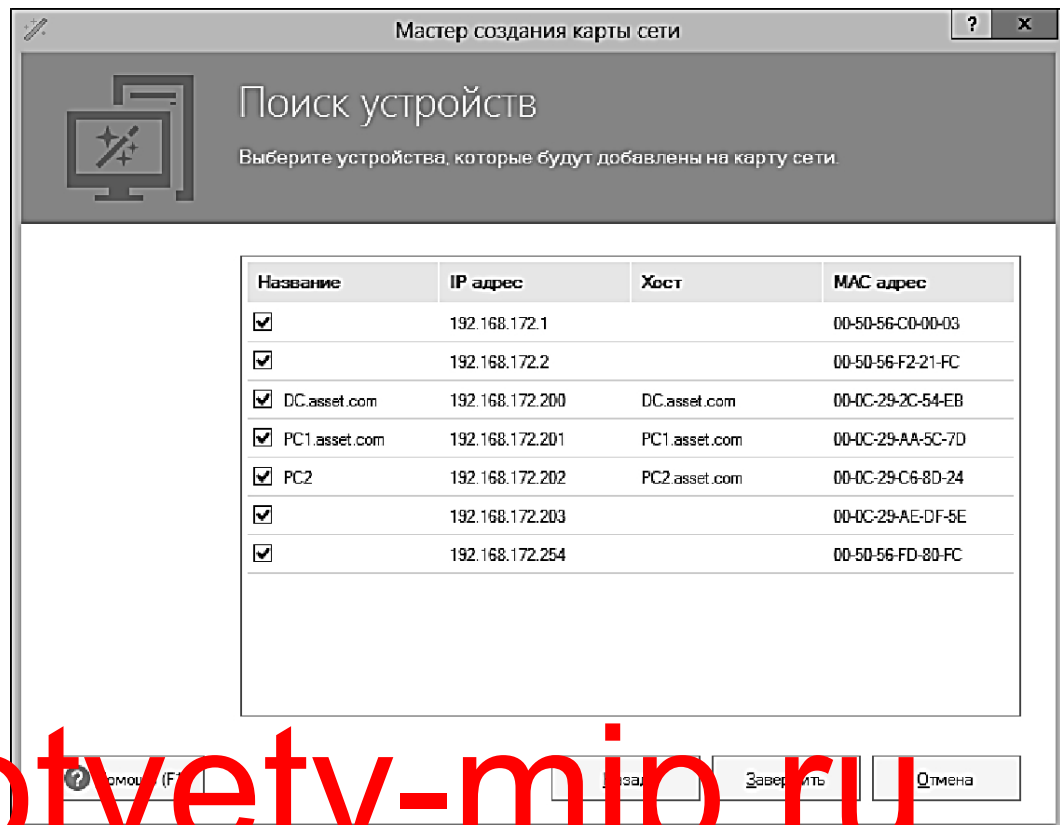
Мастер создания карты сети

?

x

Поиск устройств

Выберите устройства, которые будут добавлены на карту сети.

| Название | IP адрес | Хост | MAC адрес |
|---|---|---|---|
| ☑ | 192.168.172.1 | | 00-50-56-C0-00-03 |
| ☑ | 192.168.172.2 | | 00-50-56-F2-21-FC |
| ☑ DC.asset.com | 192.168.172.200 | DC.asset.com | 00-0C-29-2C-54-EB |
| ☑ PC1.asset.com | 192.168.172.201 | PC1.asset.com | 00-0C-29-AA-5C-7D |
| ☑ PC2 | 192.168.172.202 | PC2.asset.com | 00-0C-29-C6-8D-24 |
| ☑ | 192.168.172.203 | | 00-0C-29-AE-DF-5E |
| ☑ | 192.168.172.254 | | 00-50-56-FD-80-FC |

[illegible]омо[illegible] (F1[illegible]

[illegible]аза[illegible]

Заве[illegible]ить

Отмена

otvetv-mip.ru